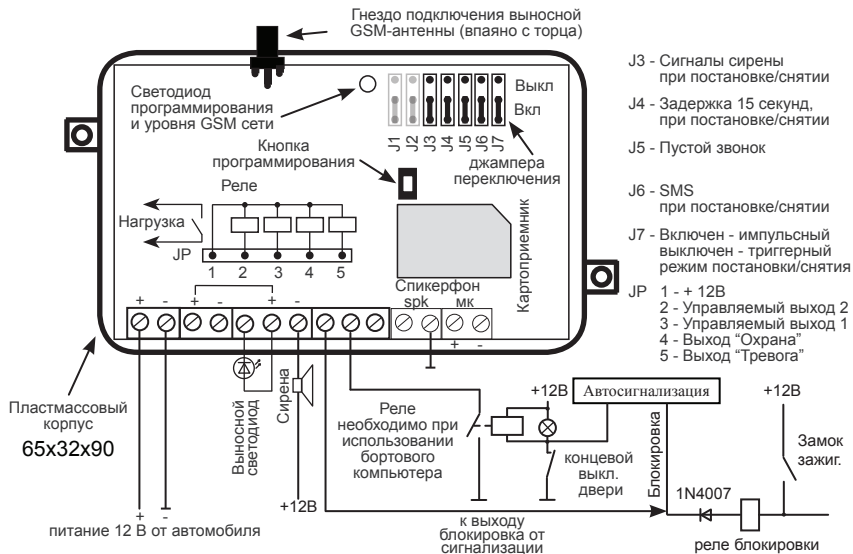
Гнездо подключения выносной GSM-антенны (впаяно с торца)

Светодиод программирования и уровня GSM сети

Выкл
Вкл

J1 J2 J3 J4 J5 J6 J7

Кнопка программирования

джамперa переключения

Реле

Нагрузка

JP

1 2 3 4 5

Картоприемник

Спикерфон
spk мк

+ -

+ - + - + -

J3 - Сигналы сирены при постановке/снятии

J4 - Задержка 15 секунд, при постановке/снятии

J5 - Пустой звонок

J6 - SMS при постановке/снятии

J7 - Включен - импульсный выключен - триггерный режим постановки/снятия

JP 1 - + 12В
2 - Управляемый выход 2
3 - Управляемый выход 1
4 - Выход "Охрана"
5 - Выход "Тревога"

Пластмассовый корпус
65x32x90

Выносной светодиод

Сирена

Реле необходимо при использовании бортового компьютера

+12В

Автосигнализация

концевой выкл. двери

Блокировка

+12В

Замок зажиг.

1N4007

+ -
питание 12 В от автомобиля

+12В

к выходу блокировка от сигнализации

реле блокировки